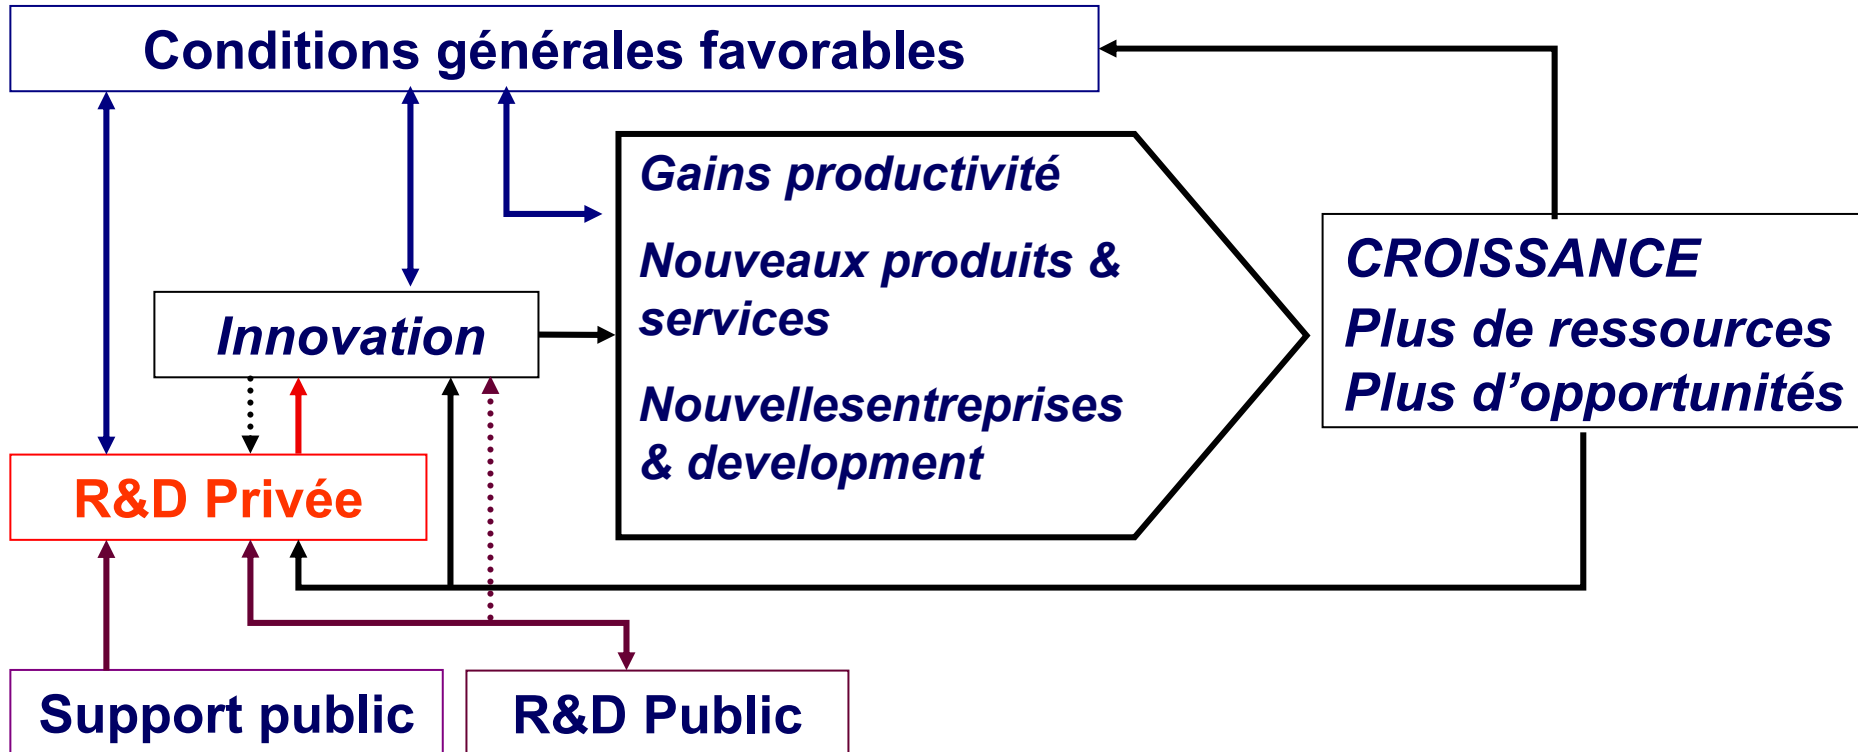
Conditions générales favorables

Gains productivité

Nouveaux produits & services

Nouvellesentreprises & development

CROISSANCE
Plus de ressources
Plus d'opportunités

Innovation

R&D Privée

Support public

R&D Public